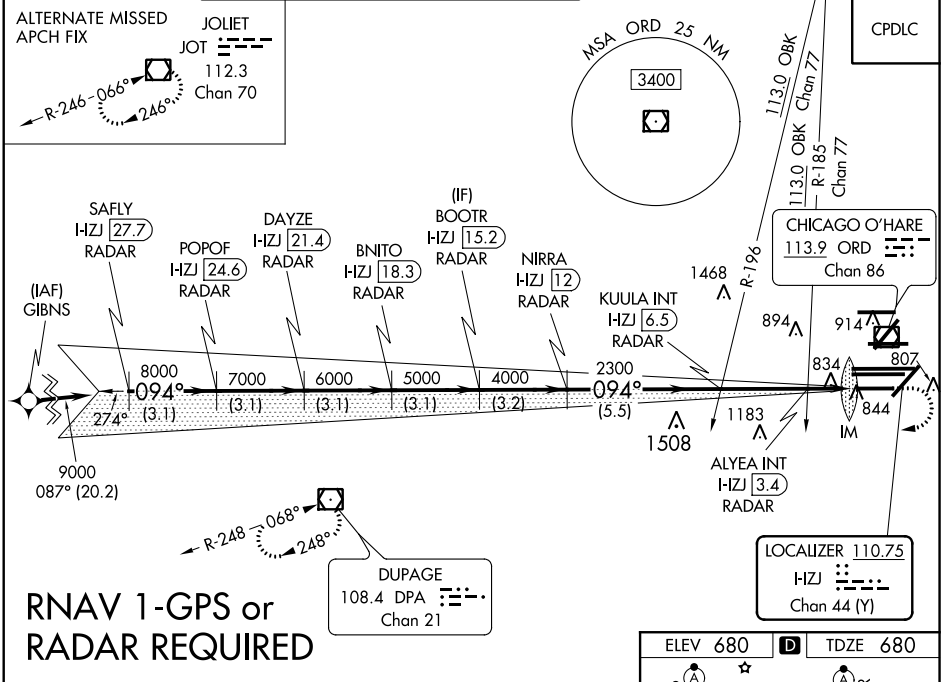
ALTERNATE MISSED APCH FIX

JOLIET
JOT
112.3
Chan 70

R-246 066°
246°

CPDLC

MSA ORD 25 NM
3400

113.0 OBK
Chan 77

113.0 OBK
R-185
Chan 77

R-196

CHICAGO O'HARE
113.9 ORD
Chan 86

SAFLY
I-IZJ 27.7
RADAR

POPOF
I-IZJ 24.6
RADAR

DAYZE
I-IZJ 21.4
RADAR

BNITO
I-IZJ 18.3
RADAR

(IF)
BOOTR
I-IZJ 15.2
RADAR

NIRRA
I-IZJ 12
RADAR

KUULA INT
I-IZJ 6.5
RADAR

(IAF)
GIBNS

1468
894
914
834
807
844
IM

8000
094°
(3.1)
274°
7000
(3.1)
6000
(3.1)
5000
(3.1)
4000
(3.2)
2300
094°
(5.5)

1508
1183

9000
087° (20.2)

ALYEA INT
I-IZJ 3.4
RADAR

R-248 068°
248°

DUPAGE
108.4 DPA
Chan 21

LOCALIZER 110.75
I-IZJ
Chan 44 (Y)

RNAV 1-GPS or
RADAR REQUIRED

ELEV 680
D
TDZE 680